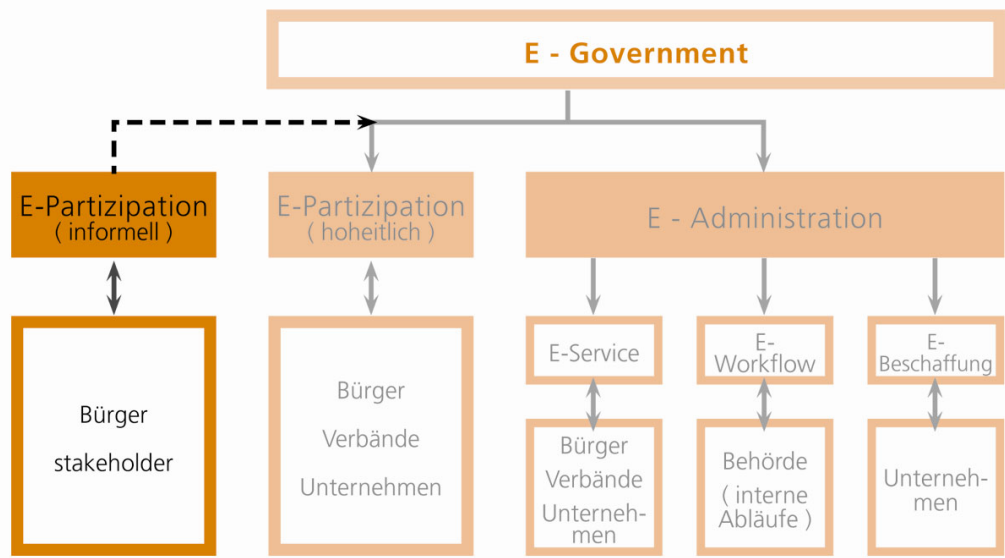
E - Government

E-Partizipation
( informell )

Bürger
stakeholder

E-Partizipation
( hoheitlich )

Bürger
Verbände
Unternehmen

E - Administration

E-Service

Bürger
Verbände
Unternehmen

E-Workflow

Behörde
( interne Abläufe )

E-Beschaffung

Unternehmen